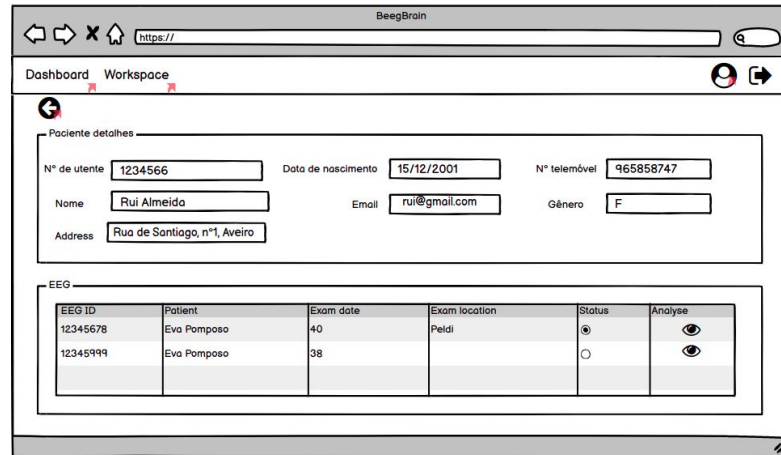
BeegBrain

https://

Dashboard Workspace

Paciente detalhes

Nº de utente 1234566

Data de nascimento 15/12/2001

Nº telemóvel 965858747

Nome Rui Almeida

Email rui@gmail.com

Gênero F

Address Rua de Santiago, nº1, Aveiro

EEG

| EEG ID | Patient | Exam date | Exam location | Status | Analyse |
|---|---|---|---|---|---|
| 12345678 | Eva Pomposo | 40 | Peldi | | |
| 12345999 | Eva Pomposo | 38 | | | |
| | | | | | |